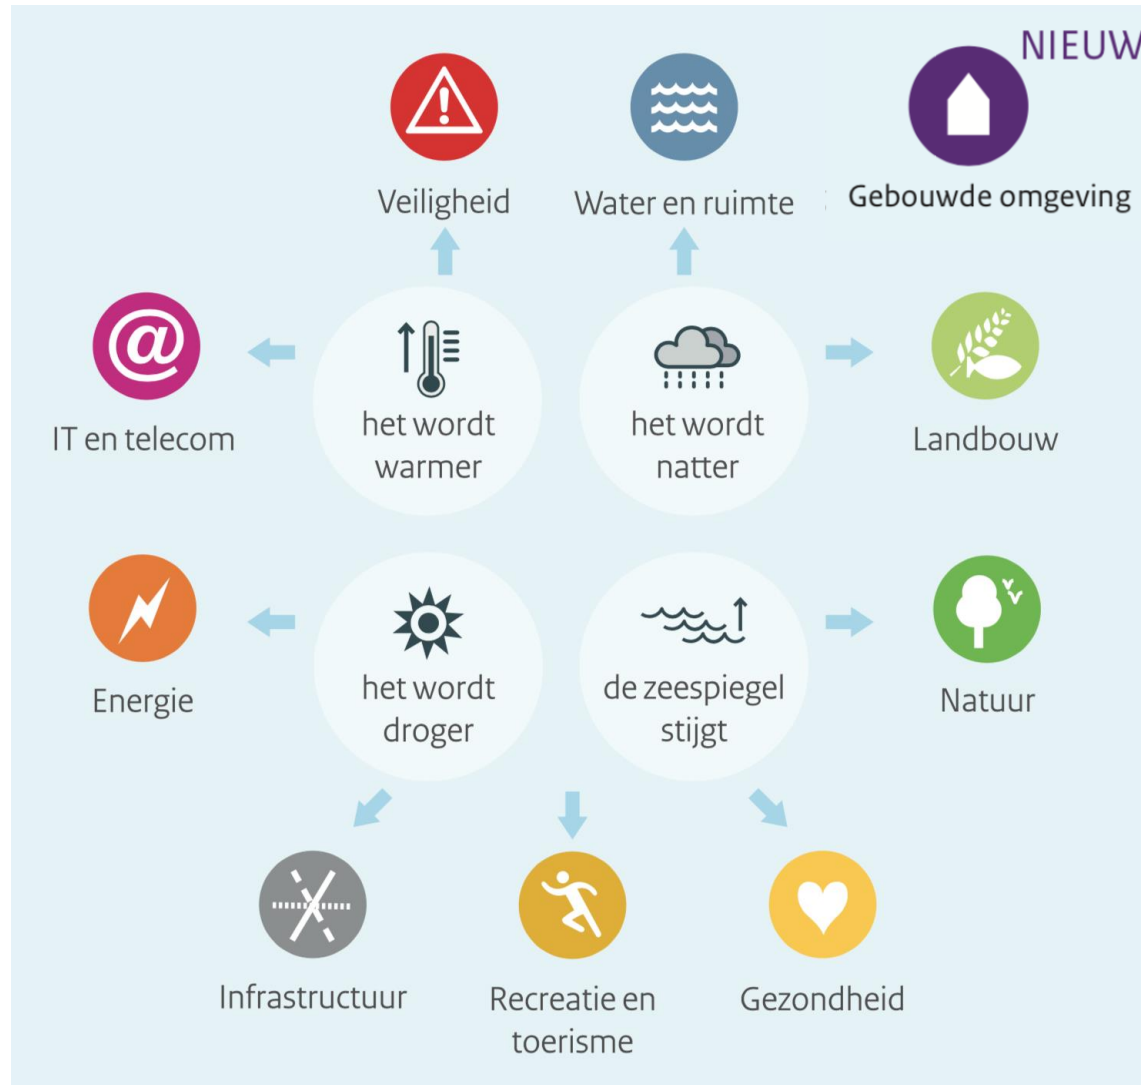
NIEUW

Veiligheid

Water en ruimte

Gebouwde omgeving

IT en telecom

het wordt warmer

het wordt natter

Landbouw

Energie

het wordt droger

de zeespiegel stijgt

Natuur

Infrastructuur

Recreatie en toerisme

Gezondheid